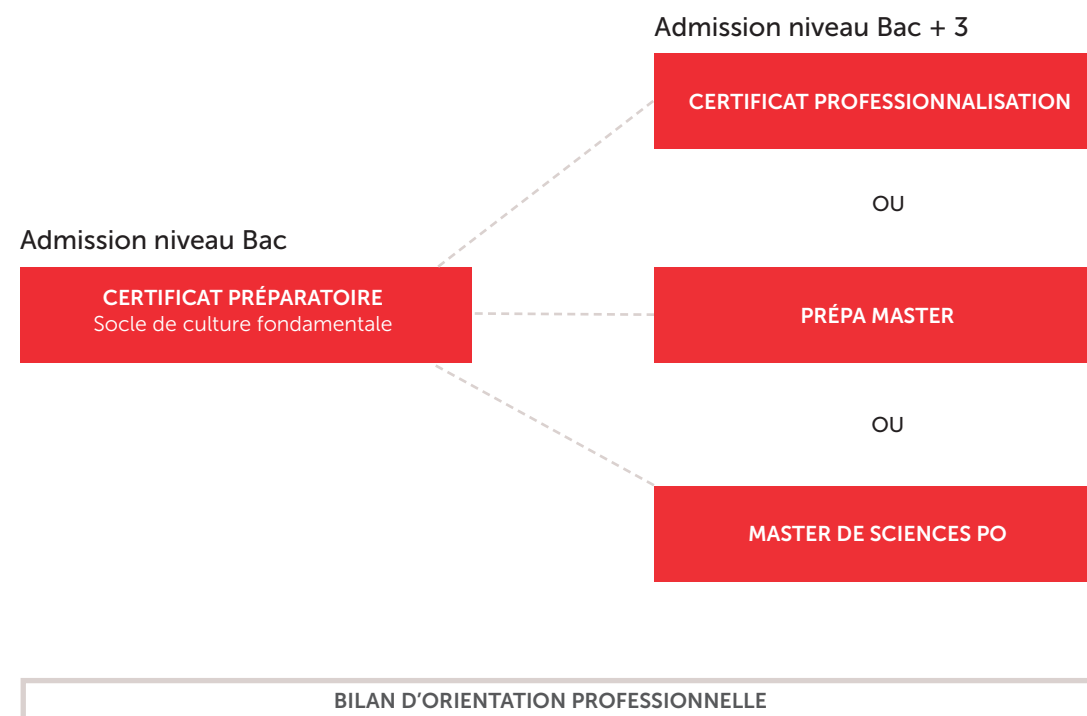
Admission niveau Bac + 3

CERTIFICAT PROFESSIONNALISATION

OU

Admission niveau Bac

CERTIFICAT PRÉPARATOIRE
Socle de culture fondamentale

PRÉPA MASTER

OU

MASTER DE SCIENCES PO

BILAN D'ORIENTATION PROFESSIONNELLE